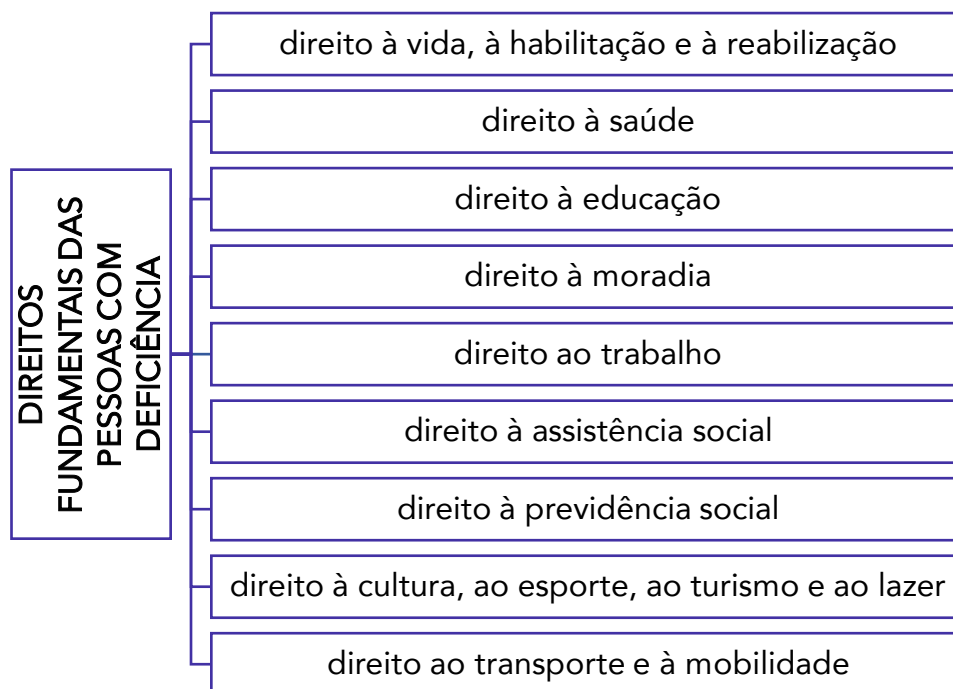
DIREITOS FUNDAMENTAIS DAS PESSOAS COM DEFICIÊNCIA

direito à vida, à habilitação e à reabilização

direito à saúde

direito à educação

direito à moradia

direito ao trabalho

direito à assistência social

direito à previdência social

direito à cultura, ao esporte, ao turismo e ao lazer

direito ao transporte e à mobilidade